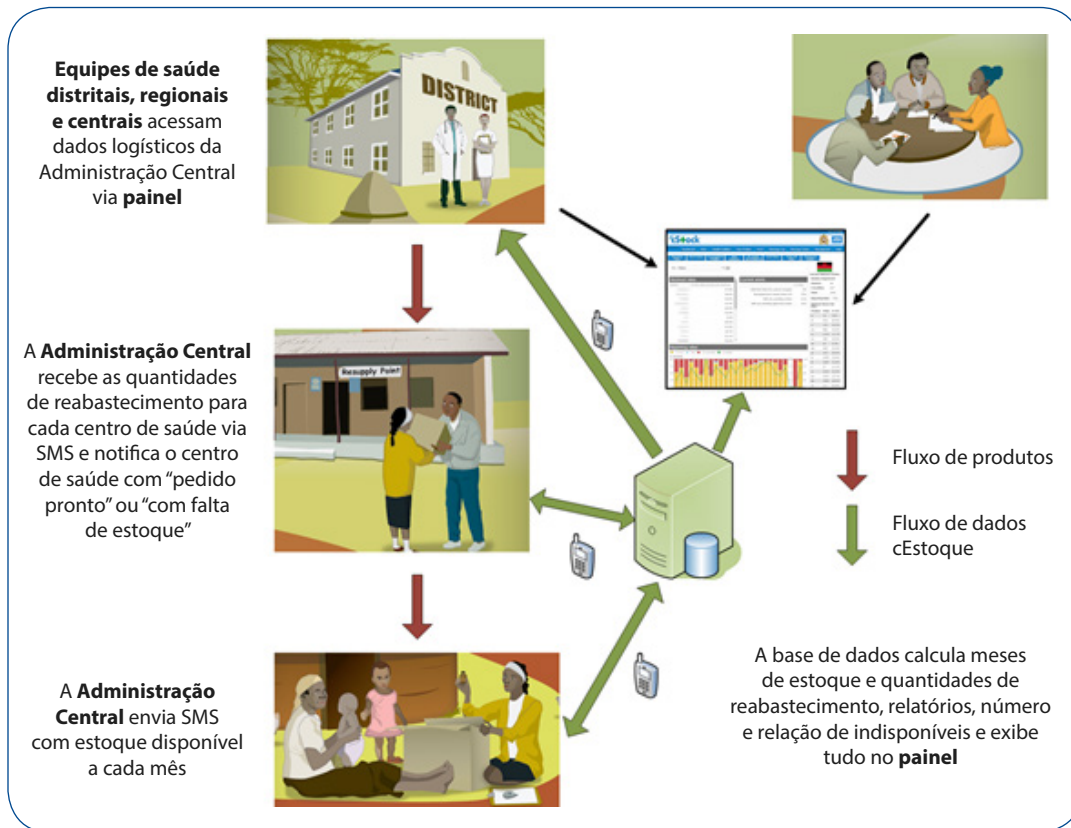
**Equipes de saúde distritais, regionais e centrais** acessam dados logísticos da Administração Central via **painel**

DISTRICT

A **Administração Central** recebe as quantidades de reabastecimento para cada centro de saúde via SMS e notifica o centro de saúde com "pedido pronto" ou "com falta de estoque"

Resupply Point

A **Administração Central** envia SMS com estoque disponível a cada mês

cStock

Fluxo de produtos

Fluxo de dados cEstoque

A base de dados calcula meses de estoque e quantidades de reabastecimento, relatórios, número e relação de indisponíveis e exibe tudo no **painel**